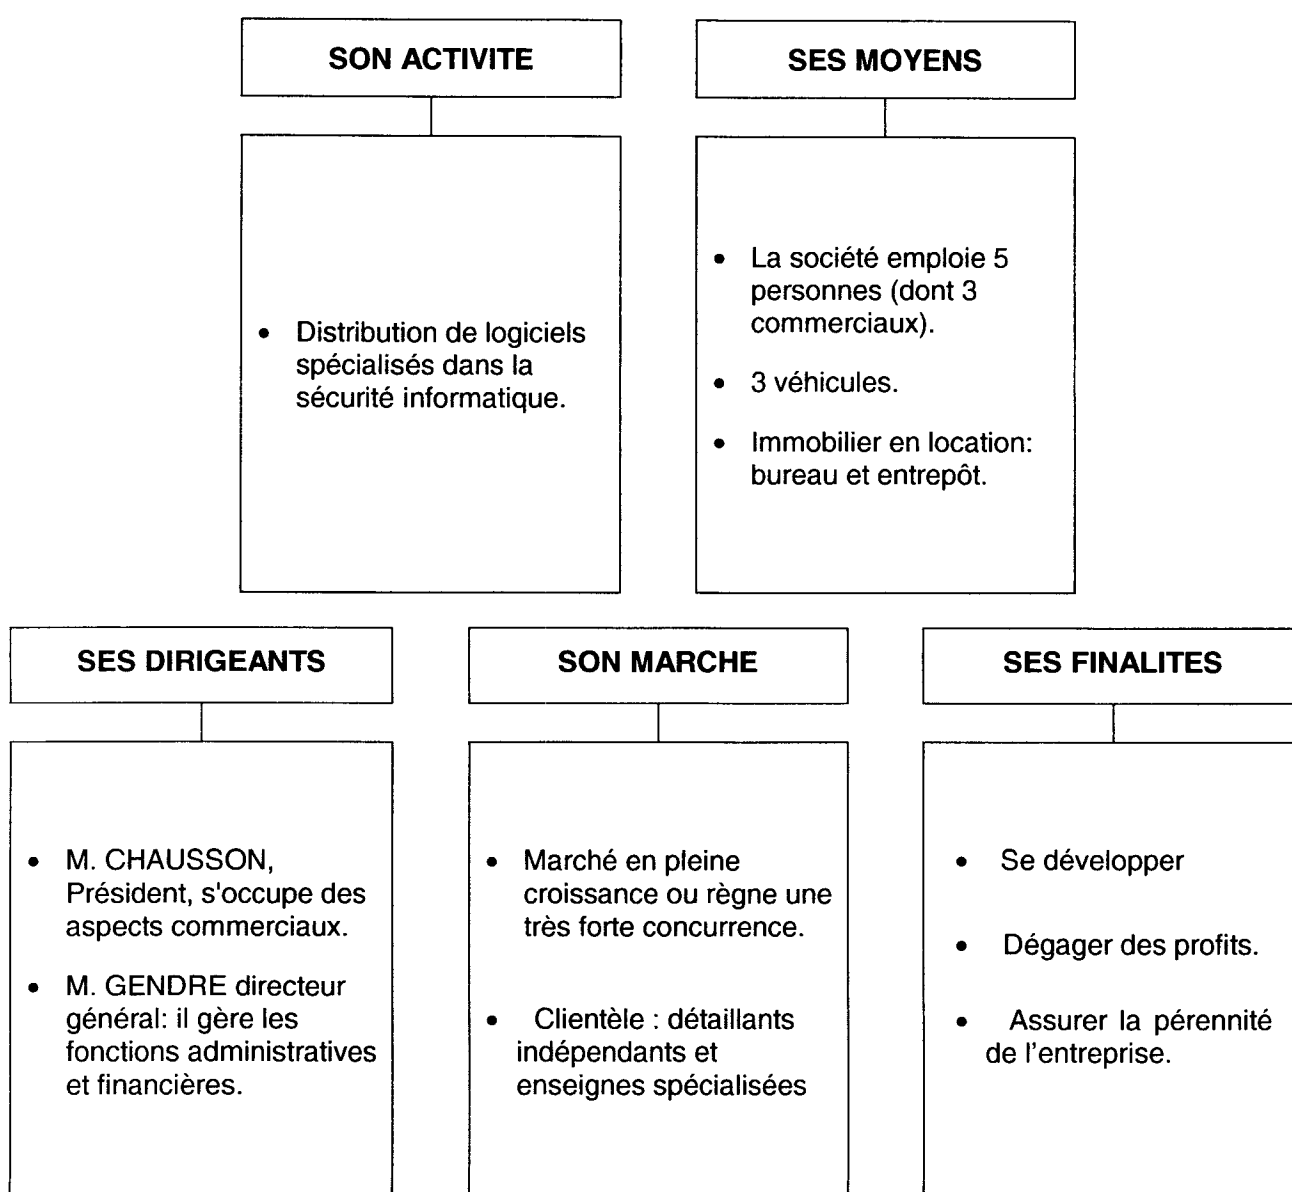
SON ACTIVITE

- Distribution de logiciels spécialisés dans la sécurité informatique.

SES MOYENS

- La société emploie 5 personnes (dont 3 commerciaux).
- 3 véhicules.
- Immobilier en location: bureau et entrepôt.

SES DIRIGEANTS

- M. CHAUSSON, Président, s'occupe des aspects commerciaux.
- M. GENDRE directeur général: il gère les fonctions administratives et financières.

SON MARCHE

- Marché en pleine croissance ou règne une très forte concurrence.
- Clientèle : détaillants indépendants et enseignes spécialisées

SES FINALITES

- Se développer
- Dégager des profits.
- Assurer la pérennité de l'entreprise.